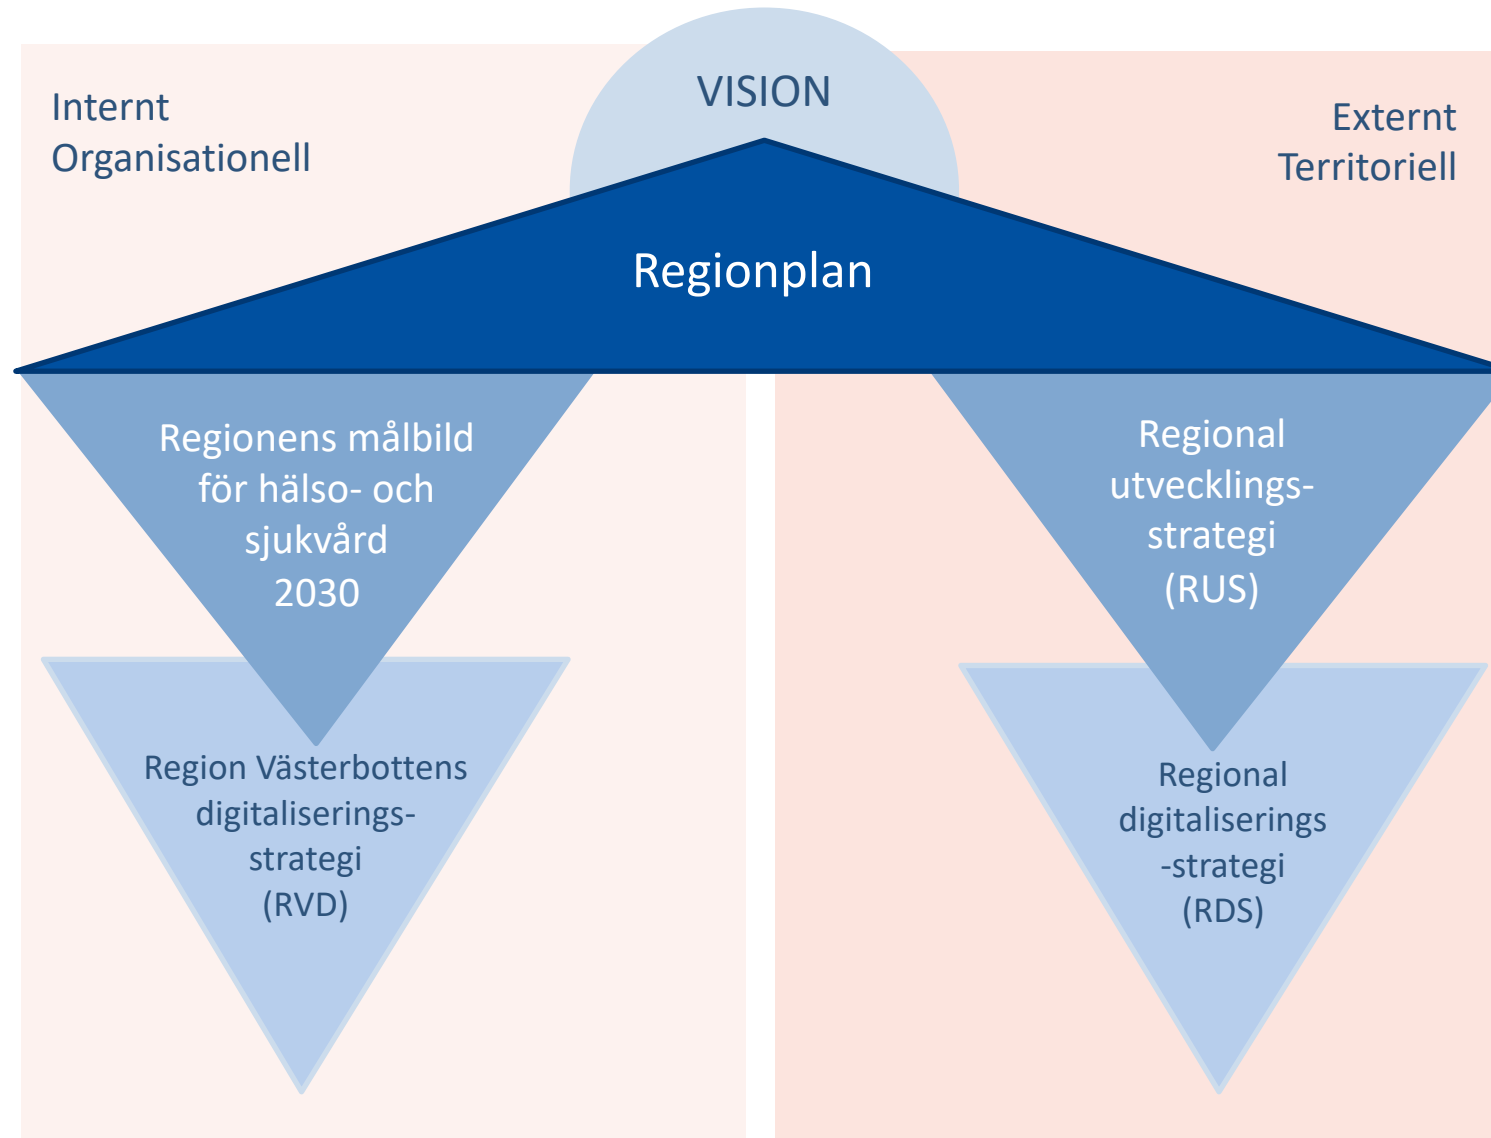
Internt
Organisationell

VISION

Externt
Territoriell

Regionplan

Regionens målbild för hälso- och sjukvård 2030

Region Västerbottens digitaliseringsstrategi (RVD)

Regional utvecklingsstrategi (RUS)

Regional digitaliserings-strategi (RDS)